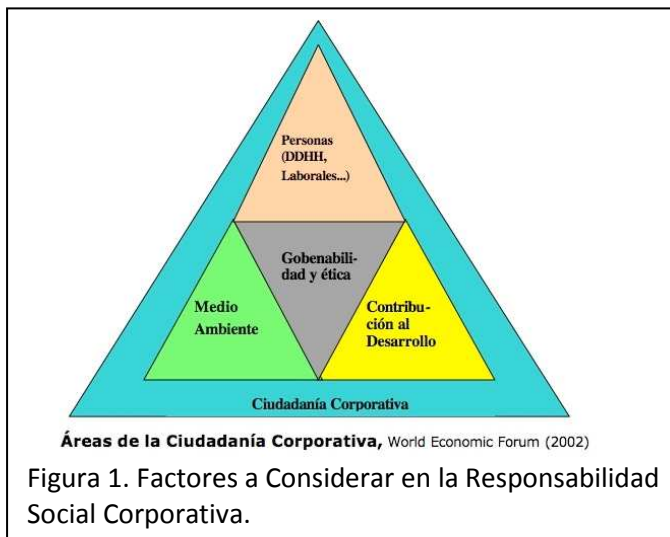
Personas (DDHH, Laborales...)

Gobenabilidad y ética

Medio Ambiente

Contribución al Desarrollo

Ciudadanía Corporativa

**Áreas de la Ciudadanía Corporativa,** World Economic Forum (2002)

Figura 1. Factores a Considerar en la Responsabilidad Social Corporativa.